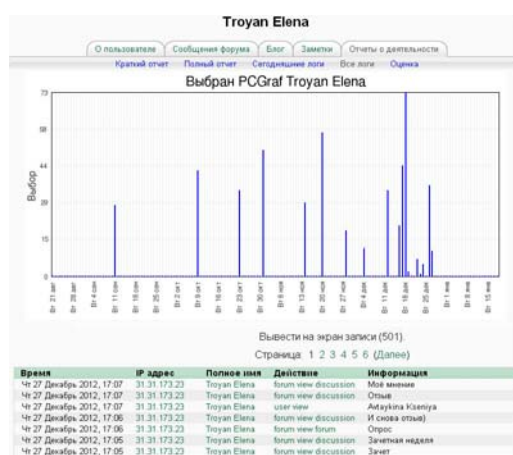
Troyan Elena

О пользователе | Сообщения форума | Блог | Заметки | Отчеты о деятельности

Краткий отчет | Полный отчет | Сегодняшние логи | Все логи | Оценка

Выбран PCGraf Troyan Elena

73

58

44

29

15

0

Выбор

Вт 21 авг | Вт 28 авг | Вт 4 сен | Вт 11 сен | Вт 18 сен | Вт 25 сен | Вт 2 окт | Вт 9 окт | Вт 16 окт | Вт 23 окт | Вт 30 окт | Вт 6 ноя | Вт 13 ноя | Вт 20 ноя | Вт 27 ноя | Вт 4 дек | Вт 11 дек | Вт 18 дек | Вт 25 дек | Вт 1 янв | Вт 8 янв | Вт 15 янв

Вывести на экран записи (501).

Страница: 1 2 3 4 5 6 (Далее)

| Время | IP адрес | Полное имя | Действие | Информация |
|---|---|---|---|---|
| Чт 27 Декабрь 2012, 17:07 | 31.31.173.23 | Troyan Elena | forum view discussion | Моё мнение |
| Чт 27 Декабрь 2012, 17:07 | 31.31.173.23 | Troyan Elena | forum view discussion | Отзыв |
| Чт 27 Декабрь 2012, 17:07 | 31.31.173.23 | Troyan Elena | user view | Artaykina Kseniya |
| Чт 27 Декабрь 2012, 17:06 | 31.31.173.23 | Troyan Elena | forum view discussion | И снова отзыв) |
| Чт 27 Декабрь 2012, 17:06 | 31.31.173.23 | Troyan Elena | forum view forum | Опрос |
| Чт 27 Декабрь 2012, 17:05 | 31.31.173.23 | Troyan Elena | forum view discussion | Зачетная неделя |
| Чт 27 Декабрь 2012, 17:05 | 31.31.173.23 | Troyan Elena | forum view discussion | Зачет |